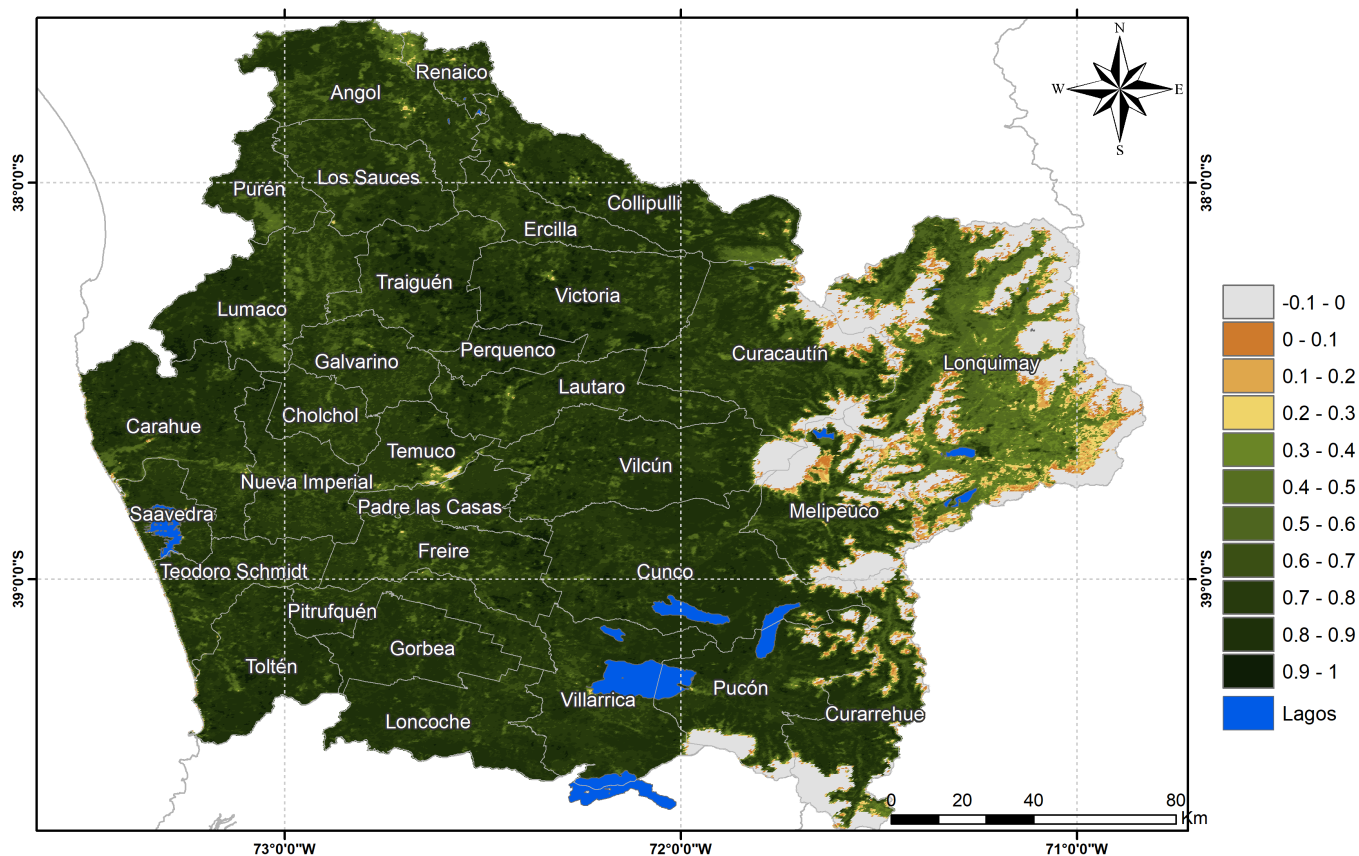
N
W
E
S

38°0'0"S
38°0'0"S
39°0'0"S
39°0'0"S

Renaico
Angol
Purén
Los Sauces
Collipulli
Ercilla
Traiguén
Victoria
Lumaco
Galvarino
Perquenco
Curacautín
Lonquimay
Carahue
Cholchol
Lautaro
Temuco
Vilcún
Nueva Imperial
Padre las Casas
Saavedra
Melipeuco
Freire
Teodoro Schmidt
Cunco
Pitrufquén
Gorbea
Toltén
Pucón
Villarrica
Curarrehue
Loncoche

-0.1 - 0
0 - 0.1
0.1 - 0.2
0.2 - 0.3
0.3 - 0.4
0.4 - 0.5
0.5 - 0.6
0.6 - 0.7
0.7 - 0.8
0.8 - 0.9
0.9 - 1
Lagos

0 20 40 80
Km

73°0'0"W
72°0'0"W
71°0'0"W